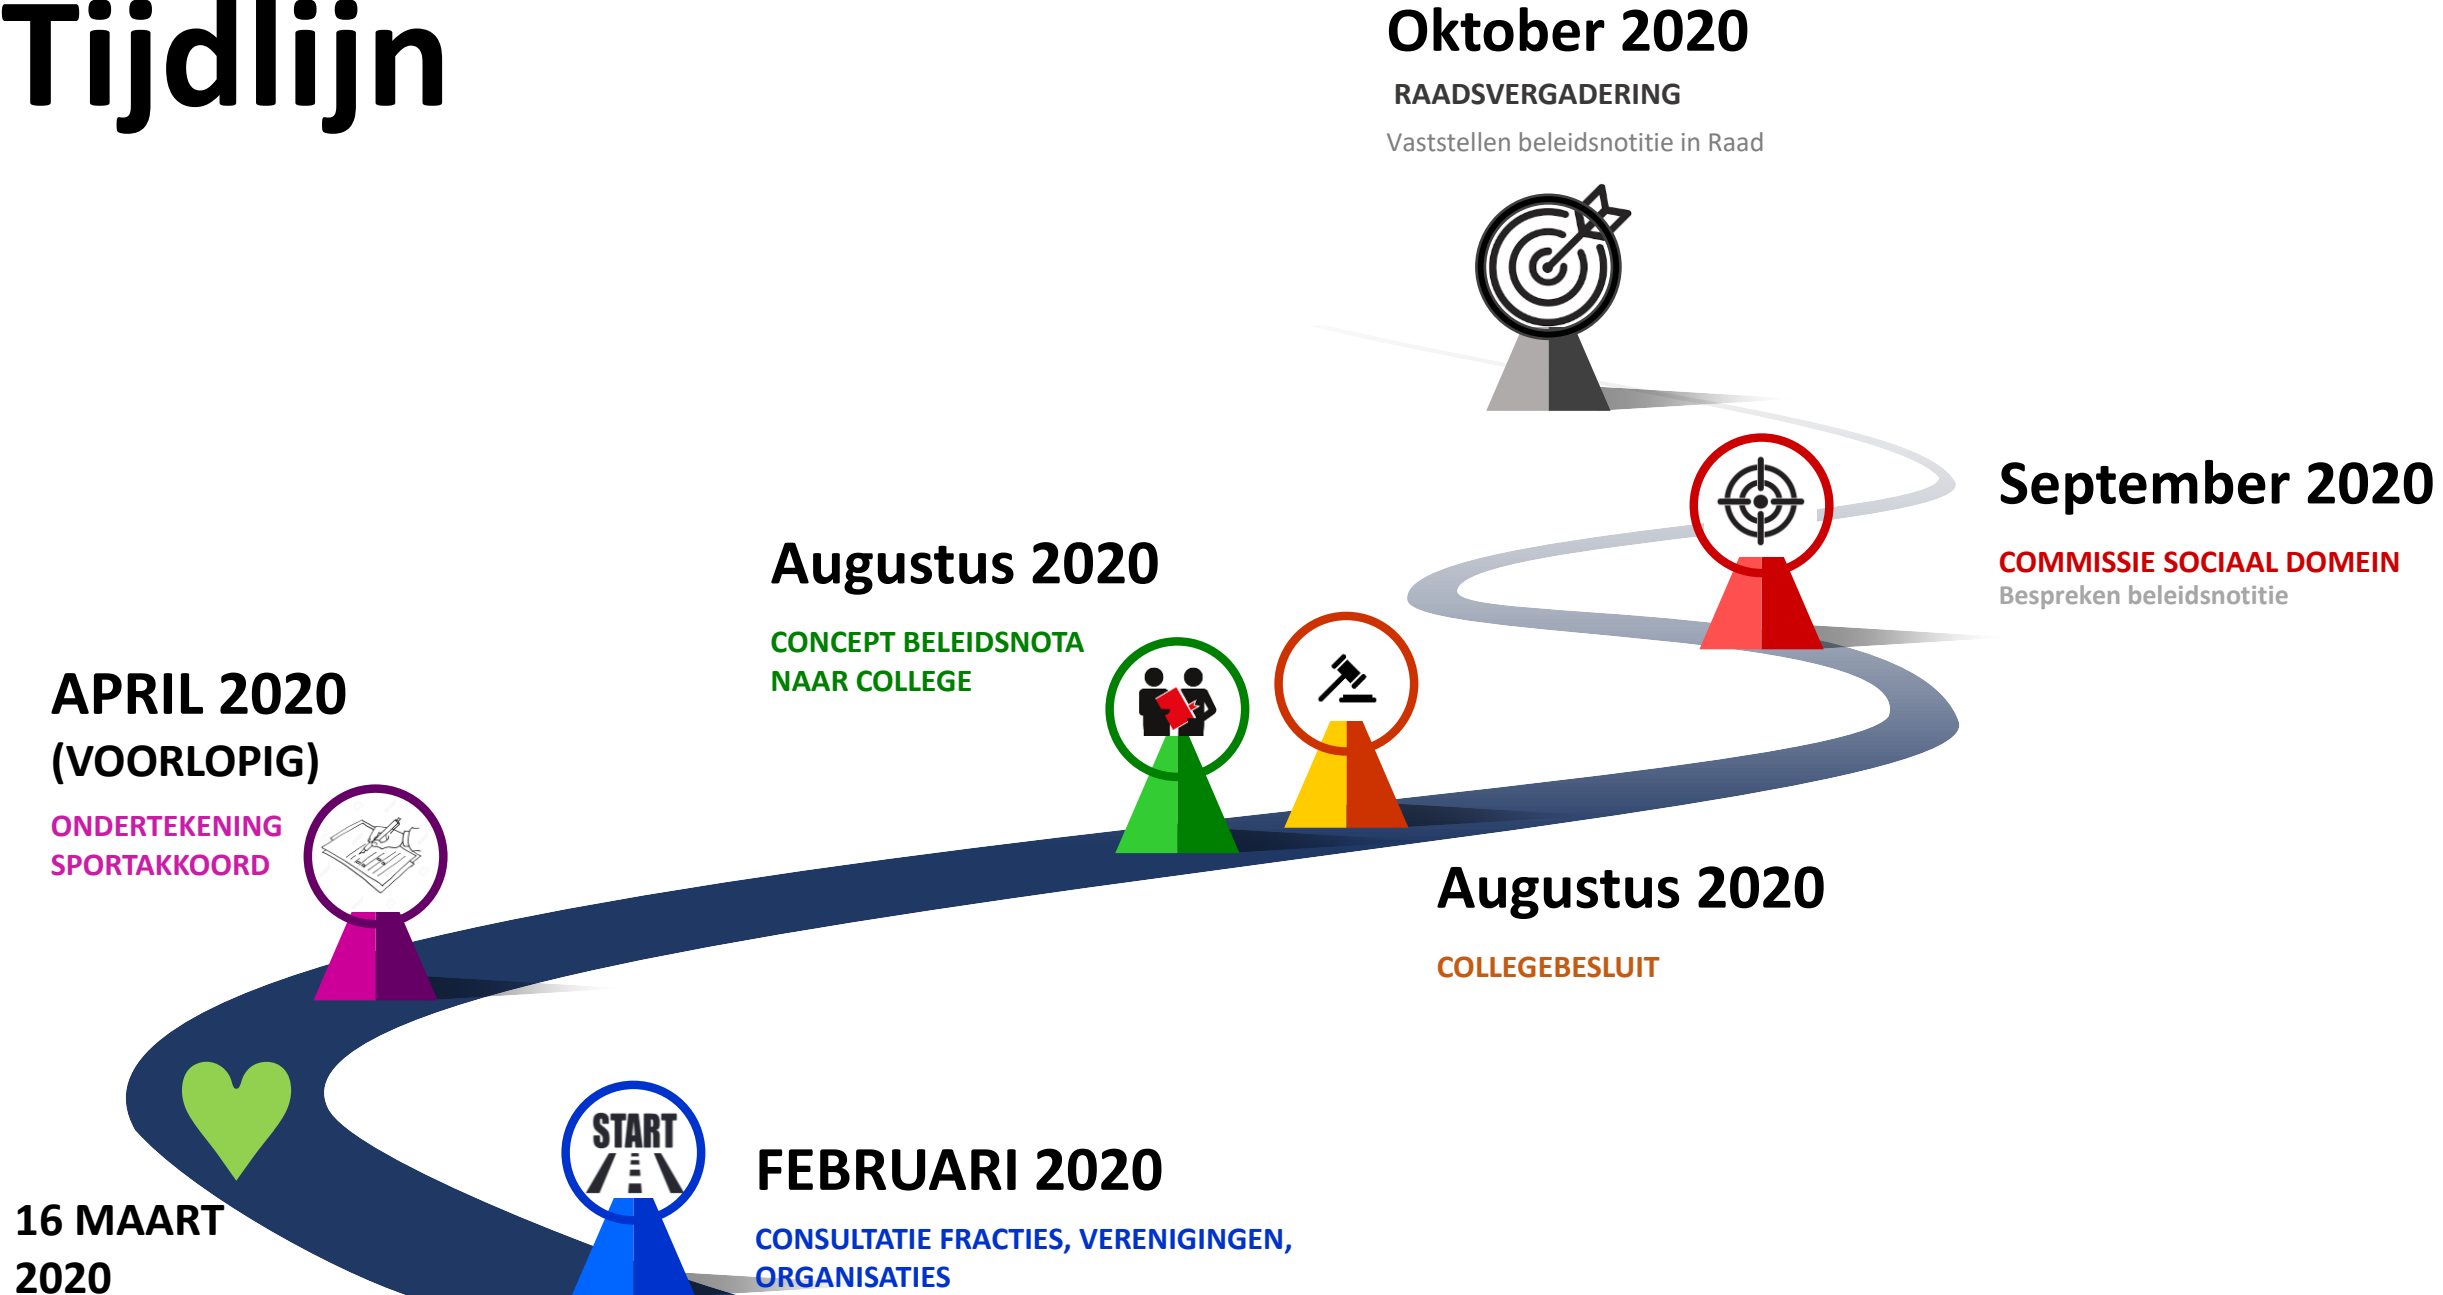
Tijdlijn

Oktober 2020
RAADSVERGADERING
Vaststellen beleidsnotitie in Raad

September 2020
COMMISSIE SOCIAAL DOMEIN
Bespreken beleidsnotitie

Augustus 2020
CONCEPT BELEIDSNOTA NAAR COLLEGE

APRIL 2020 (VOORLOPIG)
ONDERTEKENING SPORTAKKOORD

Augustus 2020
COLLEGEBESLUIT

START

FEBRUARI 2020
CONSULTATIE FRACTIES, VERENIGINGEN, ORGANISATIES

16 MAART 2020